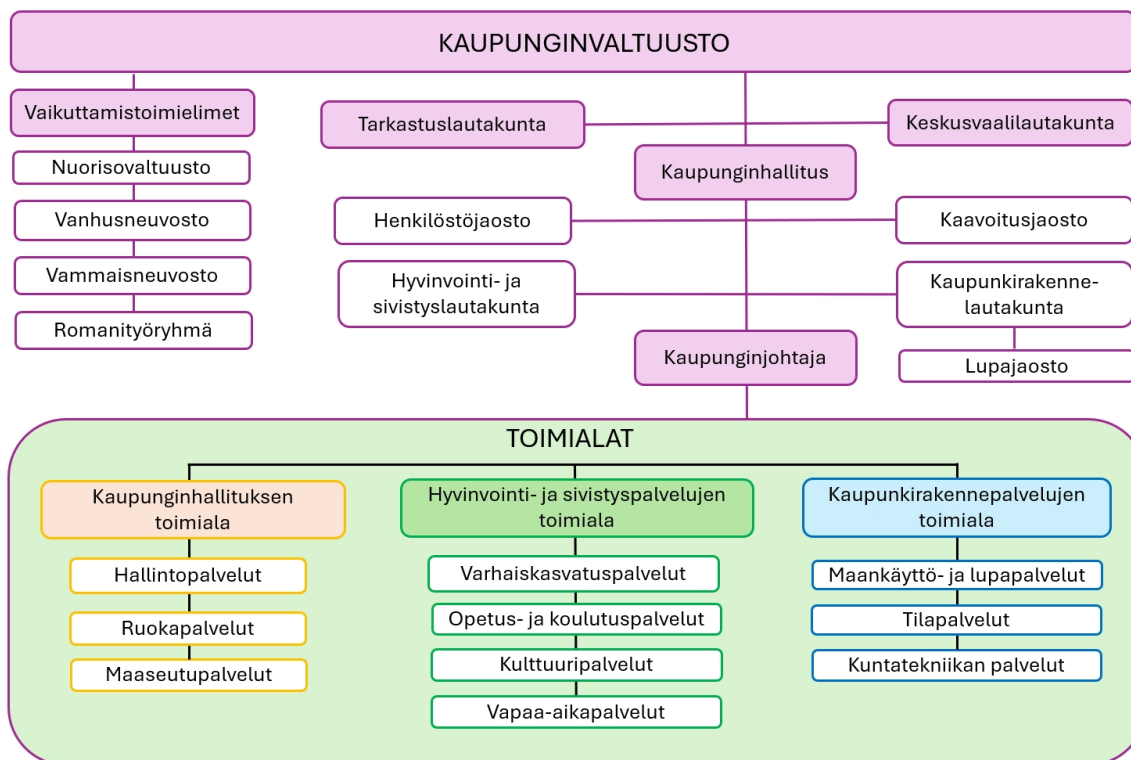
KAUPUNGINVALTUUSTO

Vaikuttamistoimielimet

Nuorisovaltuusto

Vanhusneuvosto

Vammaisneuvosto

Romanityöryhmä

Tarkastuslautakunta

Keskusvaalilautakunta

Kaupunginhallitus

Henkilöstöjaosto

Kaavoitusjaosto

Hyvinvointi- ja sivistyslautakunta

Kaupunkirakennelautakunta

Lupajaosto

Kaupunginjohtaja

TOIMIALAT

Kaupunginhallituksen toimiala

Hallintopalvelut

Ruokapalvelut

Maaseutupalvelut

Hyvinvointi- ja sivistyspalvelujen toimiala

Varhaiskasvatuspalvelut

Opetus- ja koulutuspalvelut

Kulttuuripalvelut

Vapaa-aikapalvelut

Kaupunkirakennepalvelujen toimiala

Maankäyttö- ja lupapalvelut

Tilapalvelut

Kuntatekniikan palvelut